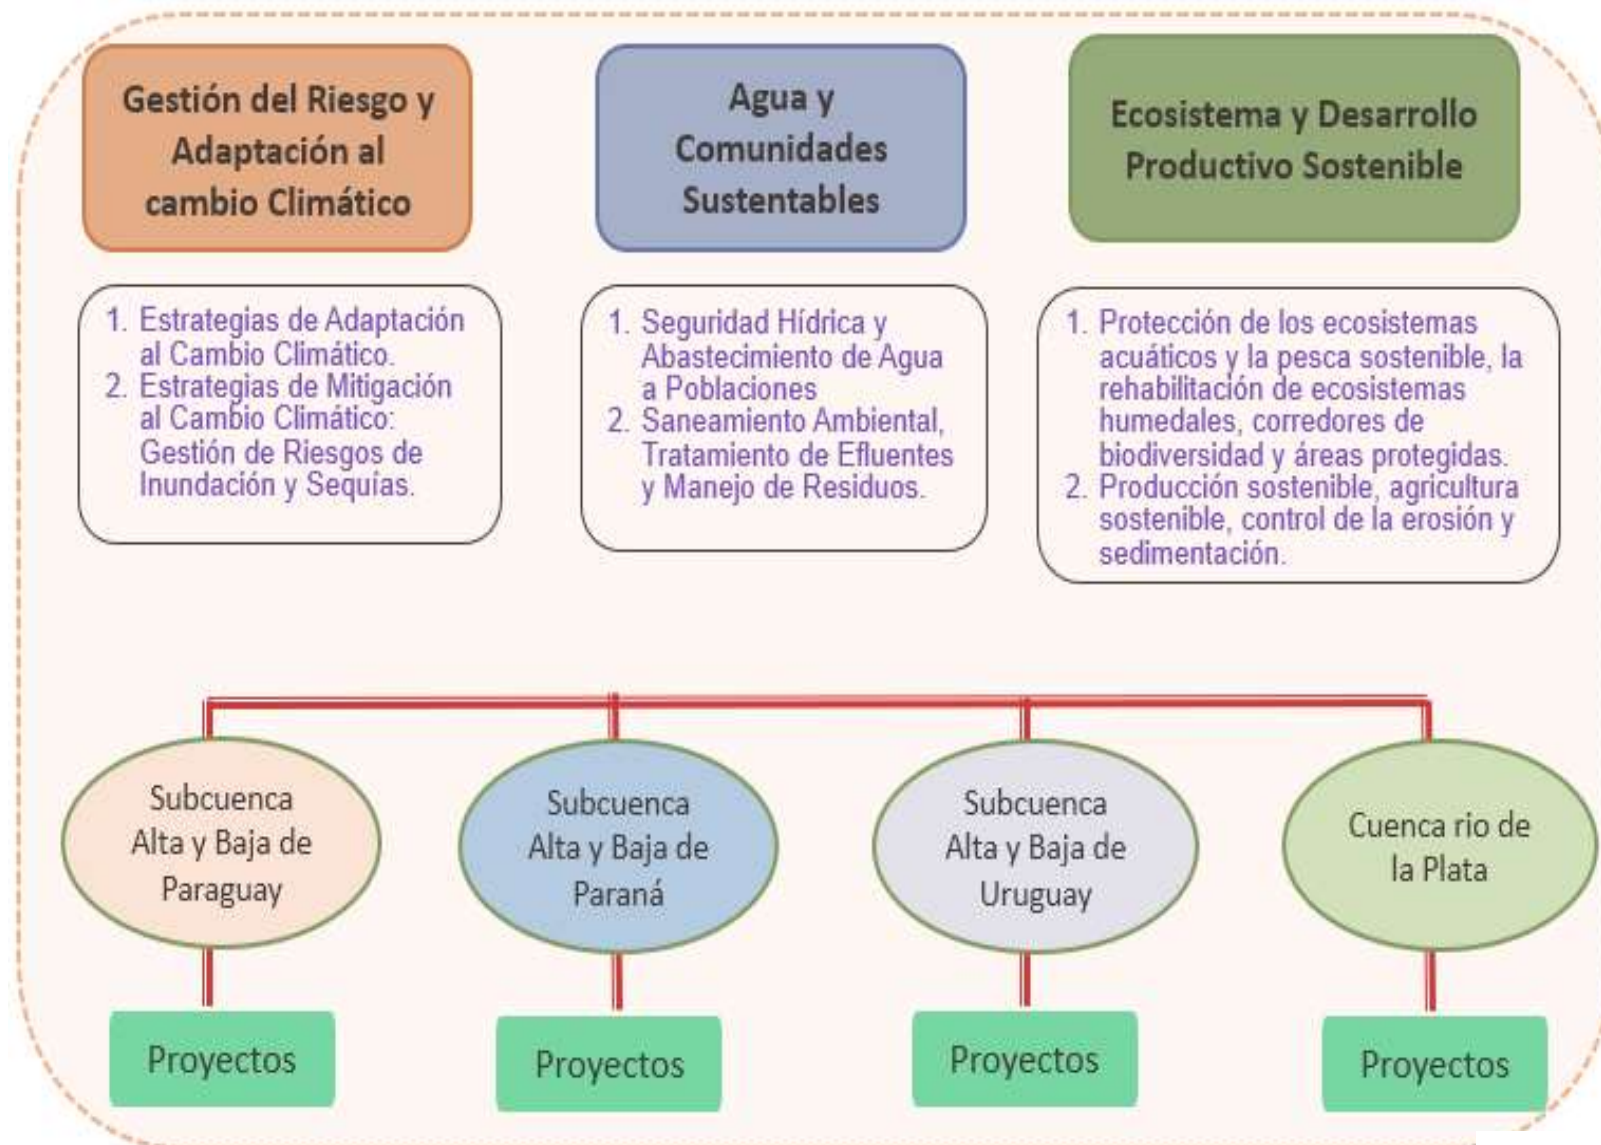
Gestión del Riesgo y Adaptación al cambio Climático

1. Estrategias de Adaptación al Cambio Climático.
2. Estrategias de Mitigación al Cambio Climático: Gestión de Riesgos de Inundación y Sequías.

Agua y Comunidades Sustentables

1. Seguridad Hídrica y Abastecimiento de Agua a Poblaciones
2. Saneamiento Ambiental, Tratamiento de Efluentes y Manejo de Residuos.

Ecosistema y Desarrollo Productivo Sostenible

1. Protección de los ecosistemas acuáticos y la pesca sostenible, la rehabilitación de ecosistemas humedales, corredores de biodiversidad y áreas protegidas.
2. Producción sostenible, agricultura sostenible, control de la erosión y sedimentación.

Subcuenca Alta y Baja de Paraguay

Proyectos

Subcuenca Alta y Baja de Paraná

Proyectos

Subcuenca Alta y Baja de Uruguay

Proyectos

Cuenca rio de la Plata

Proyectos